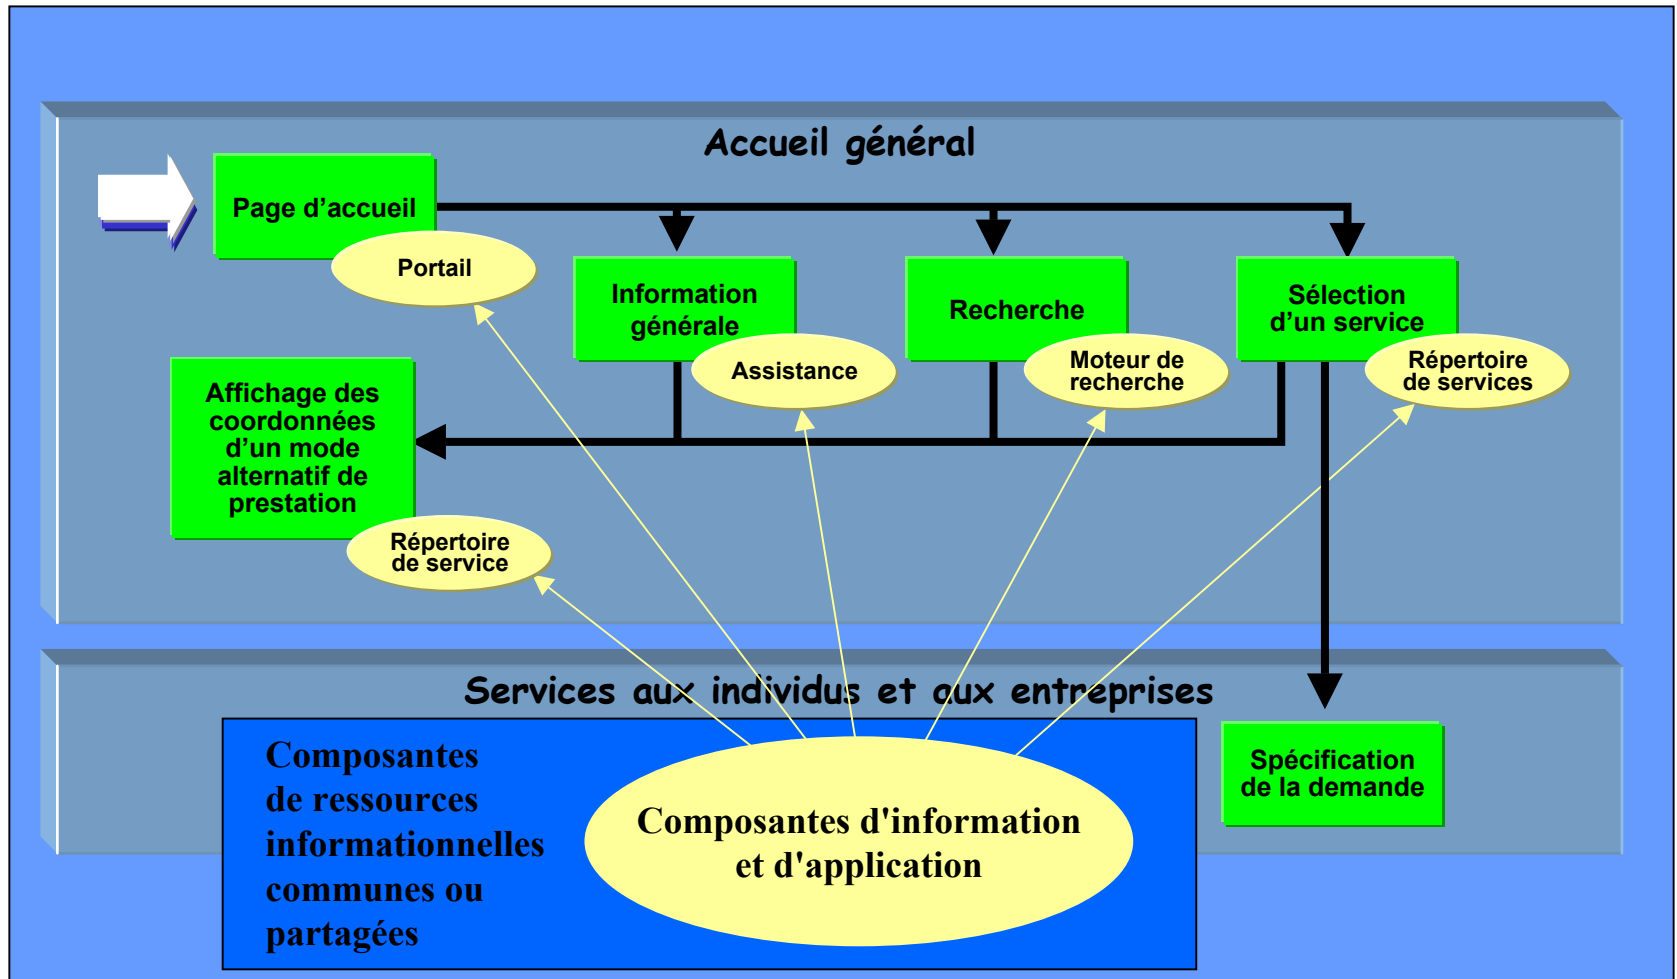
Accueil général

Page d'accueil

Portail

Information générale

Assistance

Recherche

Moteur de recherche

Sélection d'un service

Répertoire de services

Affichage des coordonnées d'un mode alternatif de prestation

Répertoire de service

Services aux individus et aux entreprises

Composantes de ressources informationnelles communes ou partagées

Composantes d'information et d'application

Spécification de la demande